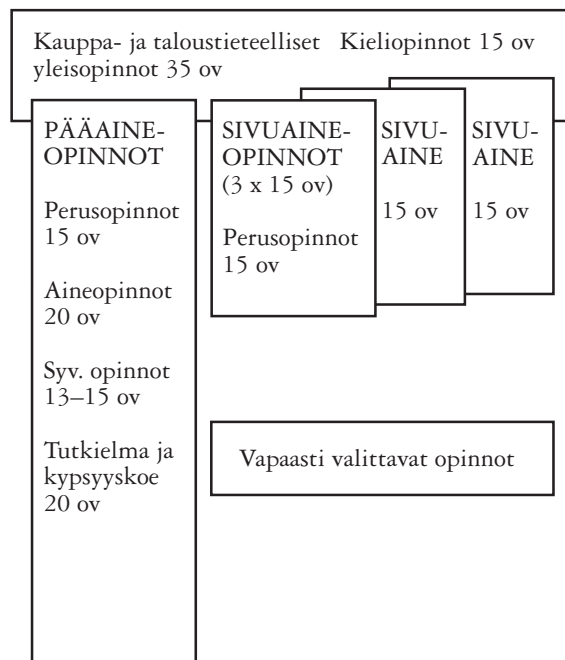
Kauppa- ja taloustieteelliset yleisopinnot 35 ov

Kieliopinnot 15 ov

PÄÄAINE-OPINNOT

Perusopinnot 15 ov

Aineopinnot 20 ov

Syv. opinnot 13–15 ov

Tutkielma ja kypsyyskoe 20 ov

SIVUAINE-OPINNOT (3 x 15 ov)

Perusopinnot 15 ov

SIVU-AINE

15 ov

SIVU-AINE

15 ov

Vapaasti valittavat opinnot